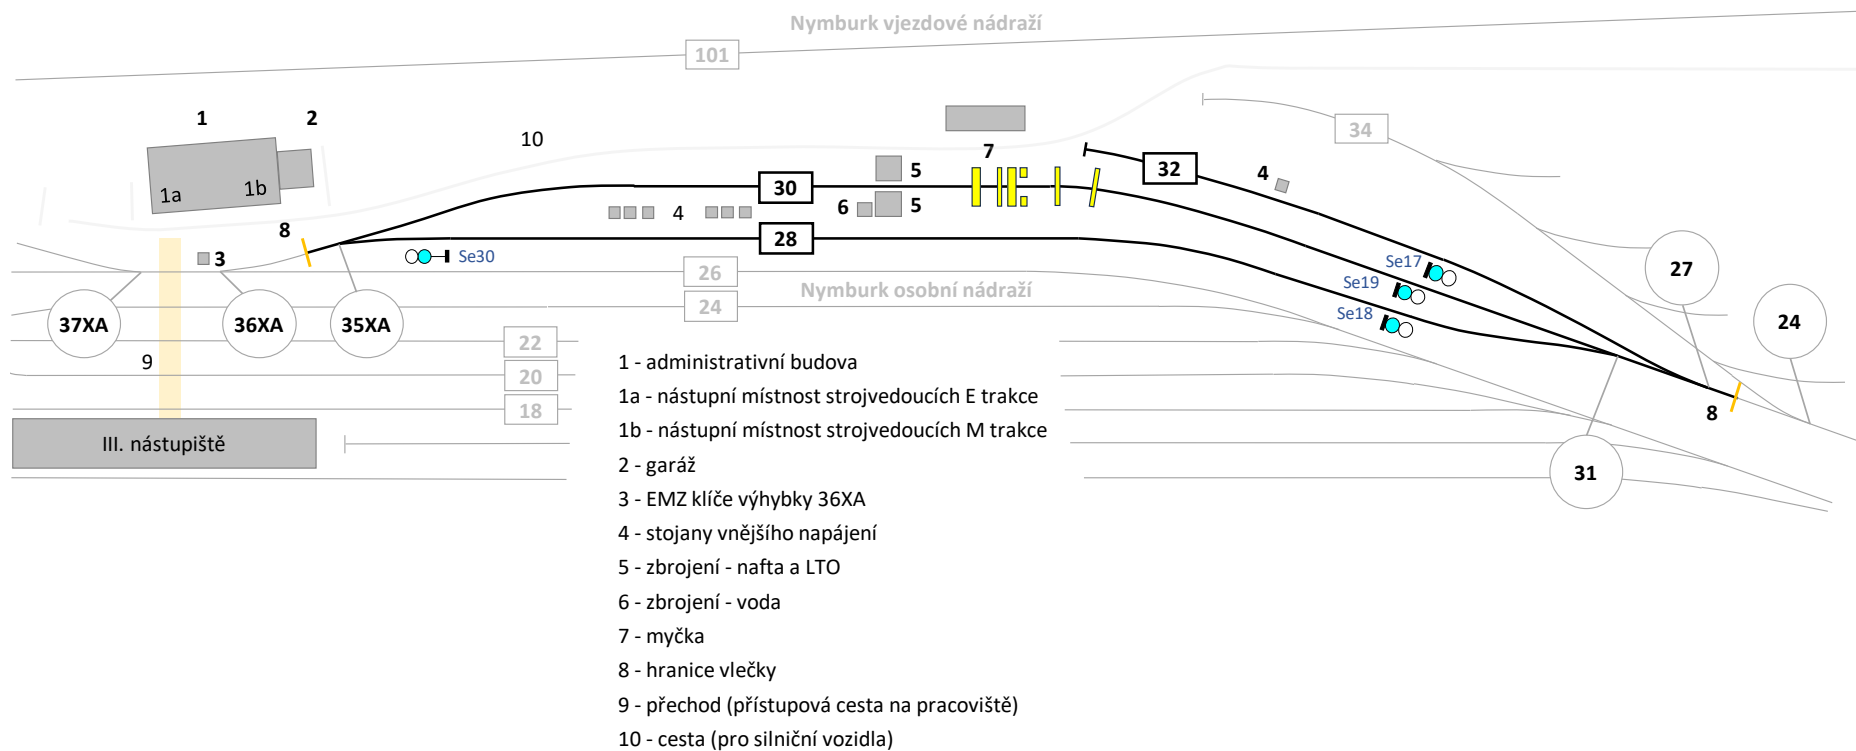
Nymburk vjezdové nádraží

101

1 2

10

1a 1b

7

5

32

34

4

30

6 5

4

8

3

28

Se30

26

Se17

27

24

Nymburk osobní nádraží

Se19

24

37XA 36XA 35XA

Se18

22

9

20

1 - administrativní budova

1a - nástupní místnost strojvedoucích E trakce

18

8

III. nástupiště

1b - nástupní místnost strojvedoucích M trakce

2 - garáž

31

3 - EMZ klíče výhybky 36XA

4 - stojany vnějšího napájení

5 - zbrojení - nafta a LTO

6 - zbrojení - voda

7 - myčka

8 - hranice vlečky

9 - přechod (přístupová cesta na pracoviště)

10 - cesta (pro silniční vozidla)